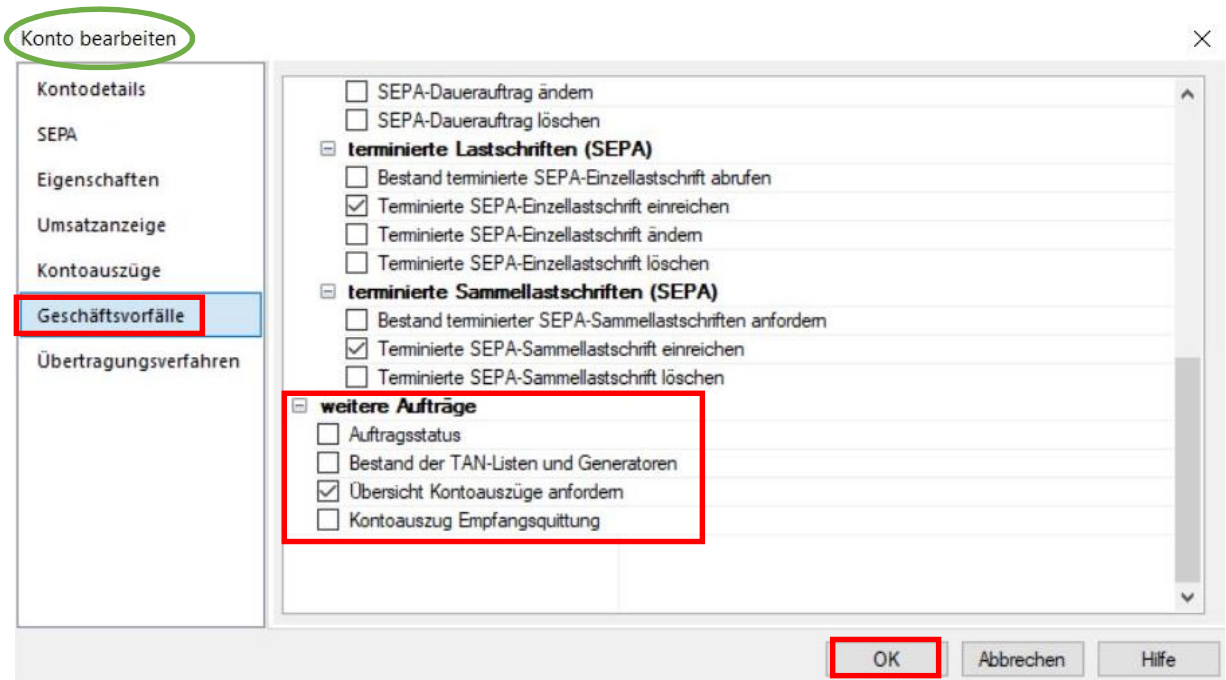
Konto bearbeiten

×

Kontodetails
SEPA
Eigenschaften
Umsatzanzeige
Kontoauszüge
Geschäftsvorfälle
Übertragungsverfahren

SEPA-Dauerauftrag ändern
SEPA-Dauerauftrag löschen
⊟ terminierte Lastschriften (SEPA)
Bestand terminierte SEPA-Einzellastschrift abrufen
☑ Terminierte SEPA-Einzellastschrift einreichen
Terminierte SEPA-Einzellastschrift ändern
Terminierte SEPA-Einzellastschrift löschen
⊟ terminierte Sammellastschriften (SEPA)
Bestand terminierter SEPA-Sammellastschriften anfordern
☑ Terminierte SEPA-Sammellastschrift einreichen
Terminierte SEPA-Sammellastschrift löschen
⊟ weitere Aufträge
Auftragsstatus
Bestand der TAN-Listen und Generatoren
☑ Übersicht Kontoauszüge anfordern
Kontoauszug Empfangsquittung

OK
Abbrechen
Hilfe